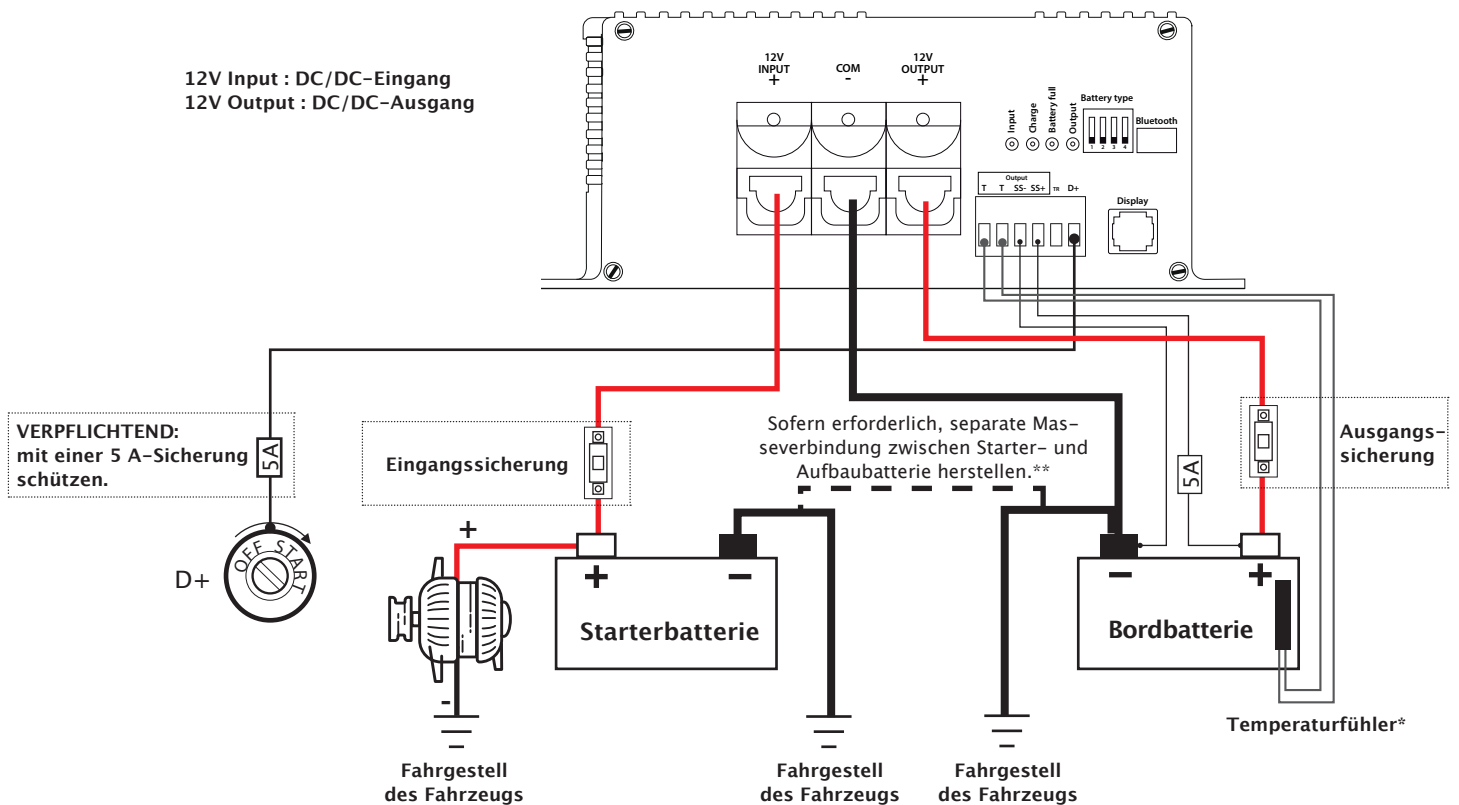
12V Input : DC/DC-Eingang
12V Output : DC/DC-Ausgang

12V INPUT +
COM -
12V OUTPUT +

Input
Charge
Battery full
Output
Battery type
1 2 3 4
Bluetooth

Output
T T SS- SS+ TR D+

Display

VERPFLICHTEND:
mit einer 5 A-Sicherung schützen.

5A

OFF START

D+

Eingangssicherung

Sofern erforderlich, separate Masseverbindung zwischen Starter- und Aufbaubatterie herstellen.**

5A

Ausgangssicherung

+

-

+ -
Starterbatterie

- +
Bordbatterie

Temperaturfühler*

Fahrgestell des Fahrzeugs

Fahrgestell des Fahrzeugs

Fahrgestell des Fahrzeugs